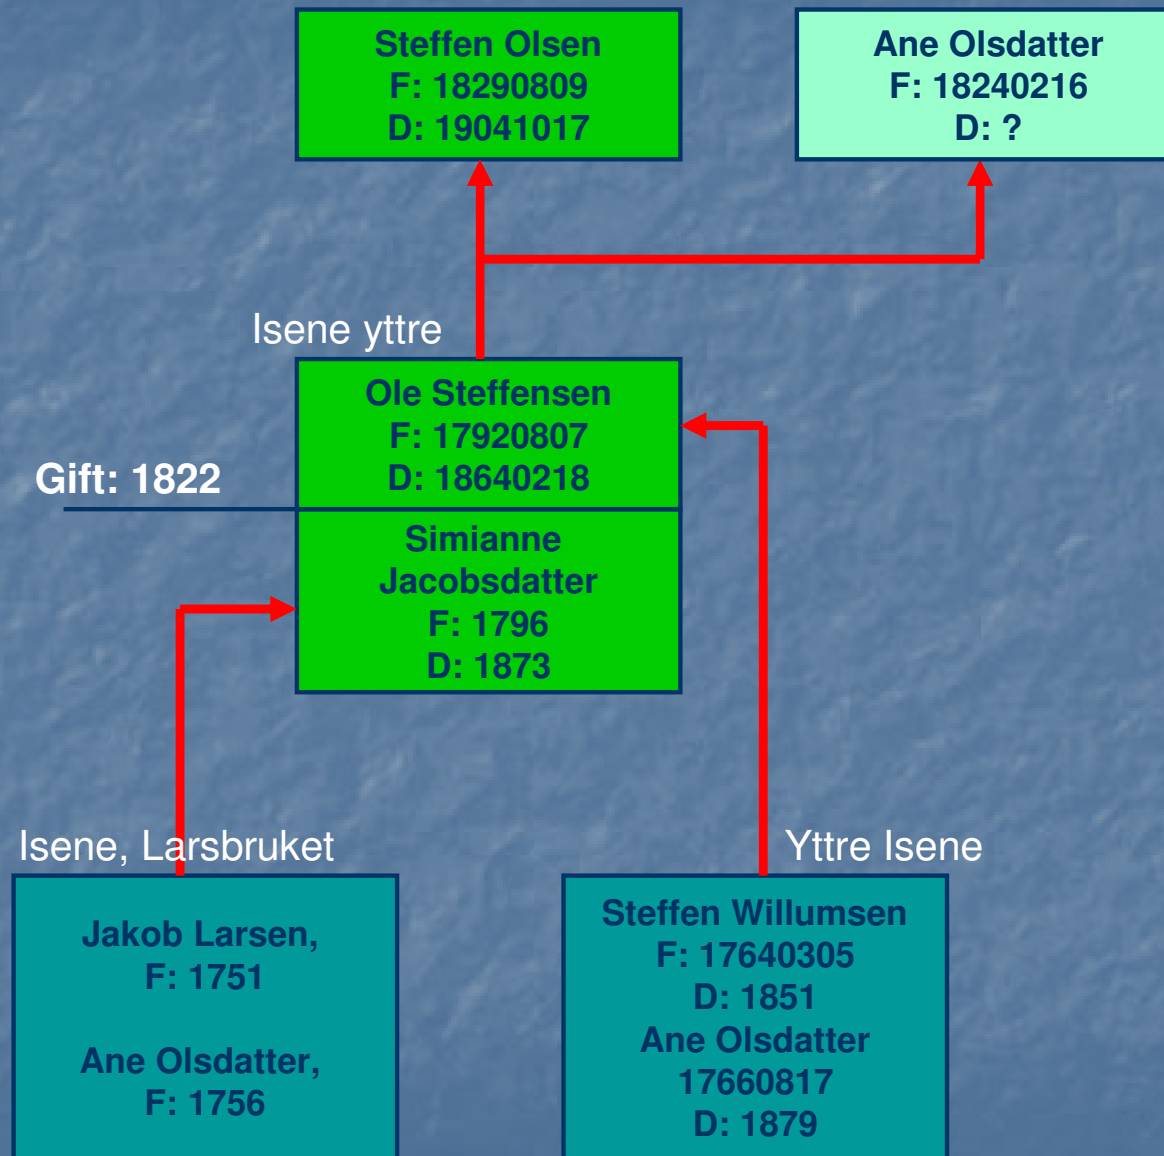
Steffen Olsen
F: 18290809
D: 19041017

Ane Olsdatter
F: 18240216
D: ?

Isene yttre

Ole Steffensen
F: 17920807
D: 18640218

Gift: 1822

Simianne Jacobsdatter
F: 1796
D: 1873

Isene, Larsbruket

Jakob Larsen,
F: 1751

Ane Olsdatter,
F: 1756

Yttre Isene

Steffen Willumsen
F: 17640305
D: 1851
Ane Olsdatter
17660817
D: 1879